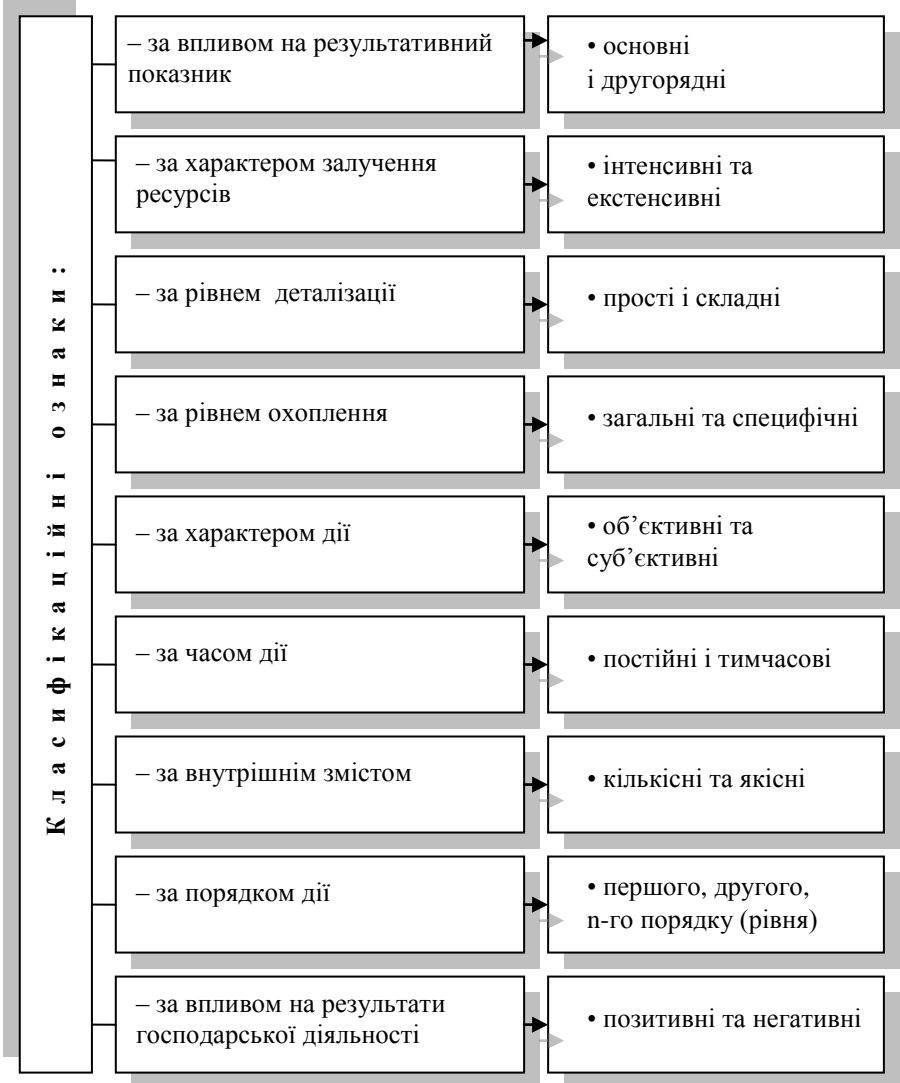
Класифікаційні ознаки:

– за впливом на результативний показник

• основні і другорядні

– за характером залучення ресурсів

• інтенсивні та екстенсивні

– за рівнем деталізації

• прості і складні

– за рівнем охоплення

• загальні та специфічні

– за характером дії

• об'єктивні та суб'єктивні

– за часом дії

• постійні і тимчасові

– за внутрішнім змістом

• кількісні та якісні

– за порядком дії

• першого, другого, n-го порядку (рівня)

– за впливом на результати господарської діяльності

• позитивні та негативні